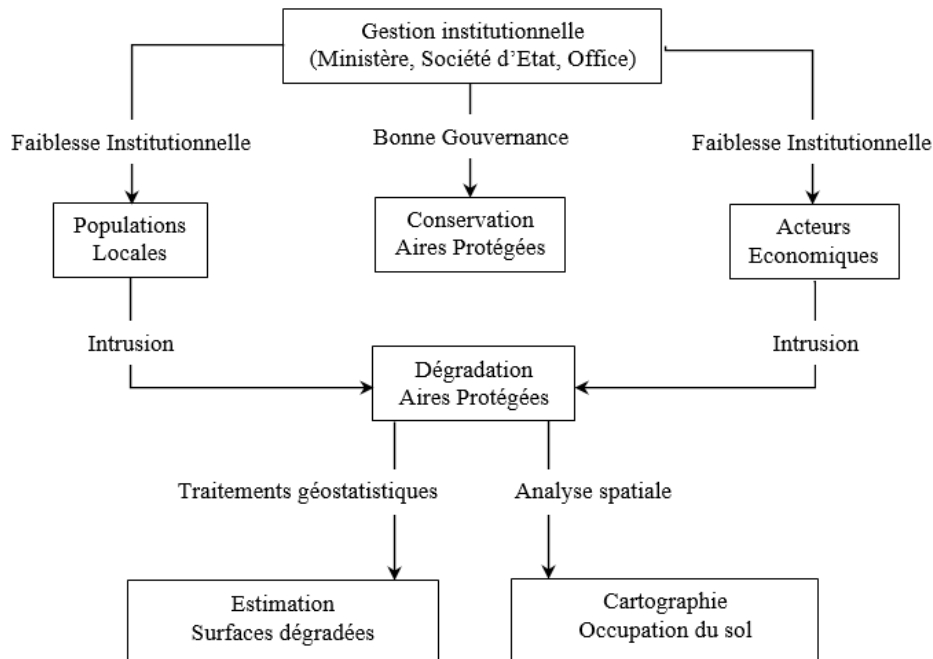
Gestion institutionnelle
(Ministère, Société d'Etat, Office)

Faiblesse Institutionnelle

Bonne Gouvernance

Faiblesse Institutionnelle

Populations Locales

Conservation Aires Protégées

Acteurs Economiques

Intrusion

Dégradation Aires Protégées

Intrusion

Traitements géostatistiques

Analyse spatiale

Estimation Surfaces dégradées

Cartographie Occupation du sol